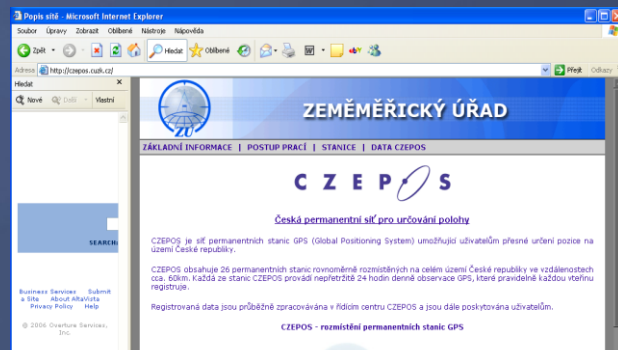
Popis sítě - Microsoft Internet Explorer

Soubor Úpravy Zobrazit Oblíbené Nástroje Nápověda

Zpět Hledat Oblíbené

Adresa http://czepos.cuzk.cz/ Přejít Odkazy

Hledat

Nové Další Vlastní

SEARCH

Business Services Submit a Site About AltaVista Privacy Policy Help

© 2006 Overture Services, Inc.

ZEMĚMĚŘICKÝ ÚŘAD

ZÚ

ZÁKLADNÍ INFORMACE | POSTUP PRACÍ | STANICE | DATA CZEPOS

CZEPOS

Česká permanentní síť pro určování polohy

CZEPOS je síť permanentních stanic GPS (Global Positioning System) umožňující uživatelům přesné určení pozice na území České republiky.

CZEPOS obsahuje 26 permanentních stanic rovnoměrně rozmístěných na celém území České republiky ve vzdálenostech cca. 60km. Každá ze stanic CZEPOS provádí nepřetržitě 24 hodin denně observace GPS, které pravidelně každou vteřinu registruje.

Registrovaná data jsou průběžně zpracovávána v řídícím centru CZEPOS a jsou dále poskytována uživatelům.

CZEPOS - rozmístění permanentních stanic GPS